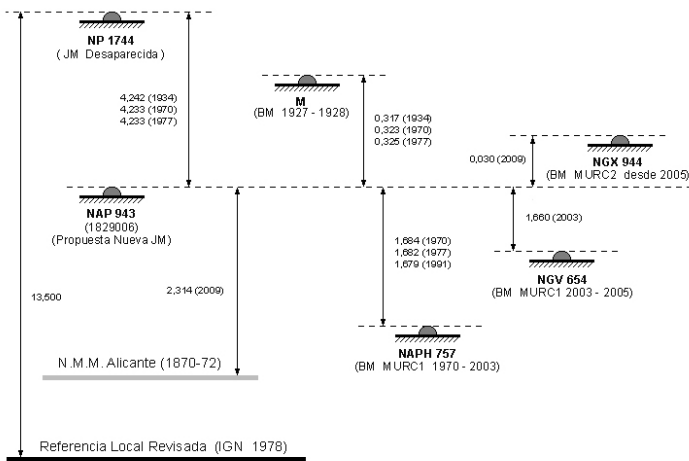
NP 1744
( JM Desaparecida )

4,242 (1934)
4,233 (1970)
4,233 (1977)

M
(BM 1927 - 1928)

0,317 (1934)
0,323 (1970)
0,325 (1977)

0,030 (2009)

NGX 944
(BM MURC2 desde 2005)

NAP 943
(1829006)
(Propuesta Nueva JM)

1,660 (2003)

1,684 (1970)
1,682 (1977)
1,679 (1991)

NGV 654
(BM MURC1 2003 - 2005)

13,500

2,314 (2009)

NAPH 757
(BM MURC1 1970 - 2003)

N.M.M. Alicante (1870-72)

Referencia Local Revisada (IGN 1978)